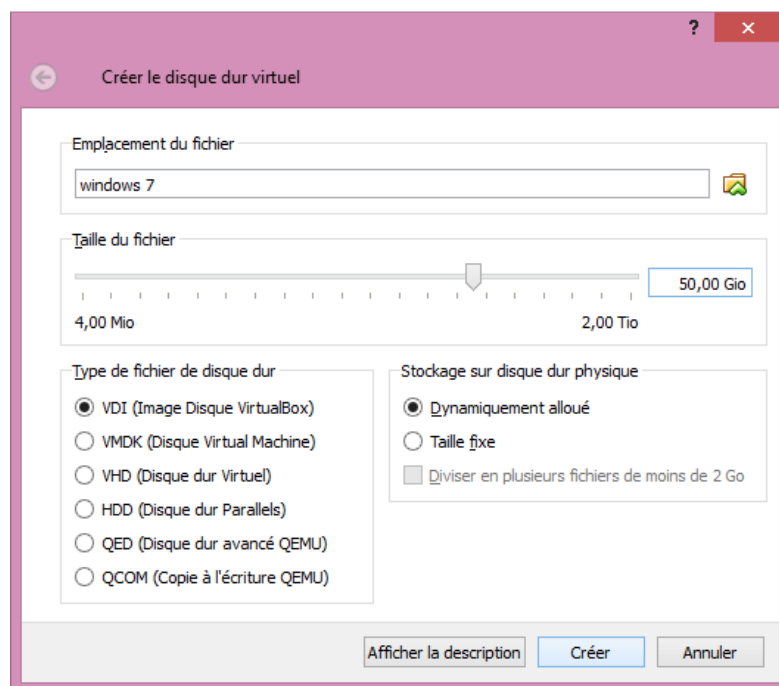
?
✕

Créer le disque dur virtuel

Emplacement du fichier

windows 7

Taille du fichier

50,00 Gio

4,00 Mio

2,00 Tio

Type de fichier de disque dur

VDI (Image Disque VirtualBox)

VMDK (Disque Virtual Machine)

VHD (Disque dur Virtuel)

HDD (Disque dur Parallels)

QED (Disque dur avancé QEMU)

QCOM (Copie à l'écriture QEMU)

Stockage sur disque dur physique

Dynamiquement alloué

Taille fixe

Diviser en plusieurs fichiers de moins de 2 Go

Afficher la description

Créer

Annuler